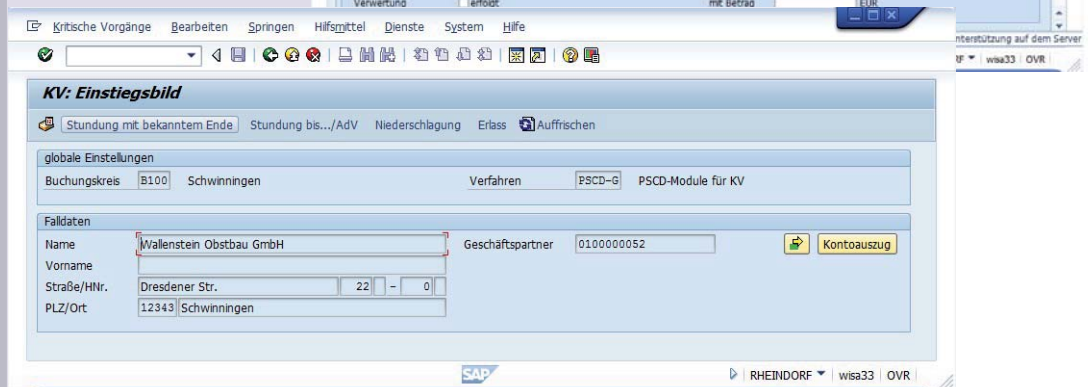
Verwertung erfolgt mit Betrag EUR

Kritische Vorgänge Bearbeiten Springen Hilfsmittel Dienste System Hilfe

nterstützung auf dem Server

RF ▾ wisa33 OVR

KV: Einstiegsbild

Stundung mit bekanntem Ende Stundung bis.../AdV Niederschlagung Erlass Auffrischen

globale Einstellungen

Buchungskreis B100 Schwinningen Verfahren PSCD-G PSCD-Module für KV

Falldaten

Name Wallenstein Obstbau GmbH Geschäftspartner 0100000052 Kontoauszug

Vorname

Straße/HNr. Dresdener Str. 22 - 0

PLZ/Ort 12343 Schwinningen

SAP

RHEINDORF ▾ wisa33 OVR